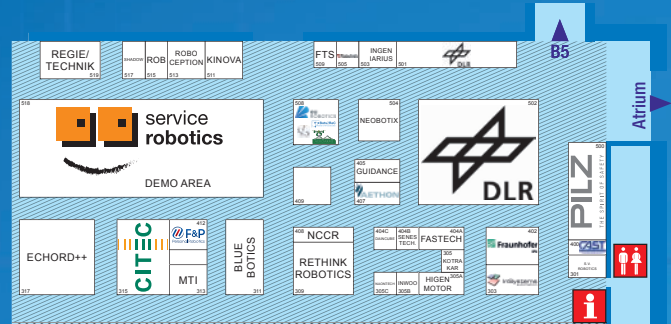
REGIE/ TECHNIK 519
SHADOW 517
ROB 515
ROBO CEPTION 513
KINOVA 511
FTS 509
505
INGEN IARIUS 503
501
DLR
B5
Atrium
518
service robotics
DEMO AREA
508
504
NEOBOTIX
502
DLR
500
PILZ
THE SPIRIT OF SAFETY
405
GUIDANCE
AETHON 407
409
ECHORD++ 317
CITEC 315
412
F&P
MTI 313
BLUE BOTICS 311
408
NCCR
RETHINK ROBOTICS 309
404C
404B SENES TECH.
404A FASTECH
305C
INWOO 305B
305 KOTRA KAR
305A HIGEN MOTOR
303
402
Fraunhofer
400
ASTI
301